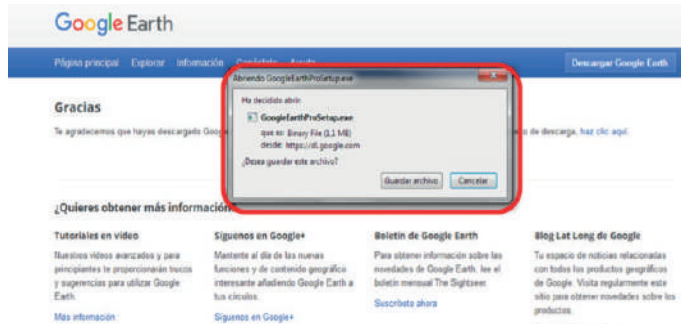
Google Earth

Página principal Explorar Información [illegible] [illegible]

Descargar Google Earth

Abriendo GoogleEarthProSetup.exe

Ha decidido abrir:

GoogleEarthProSetup.exe

que es: Binary File (1,1 MB)

desde: https://dl.google.com

¿Desea guardar este archivo?

Guardar archivo Cancelar

Gracias

Te agradecemos que hayas descargado Googl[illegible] de descarga, haz clic aquí.

¿Quieres obtener más información

Tutoriales en vídeo

Nuestros vídeos avanzados y para principiantes te proporcionarán trucos y sugerencias para utilizar Google Earth.

Más información

Síguenos en Google+

Mantente al día de las nuevas funciones y de contenido geográfico interesante añadiendo Google Earth a tus círculos.

Síguenos en Google+

Boletín de Google Earth

Para obtener información sobre las novedades de Google Earth, lee el boletín mensual The Sightseer.

Suscríbete ahora

Blog Lat Long de Google

Tu espacio de noticias relacionadas con todos los productos geográficos de Google. Visita regularmente este sitio para obtener novedades sobre los productos.